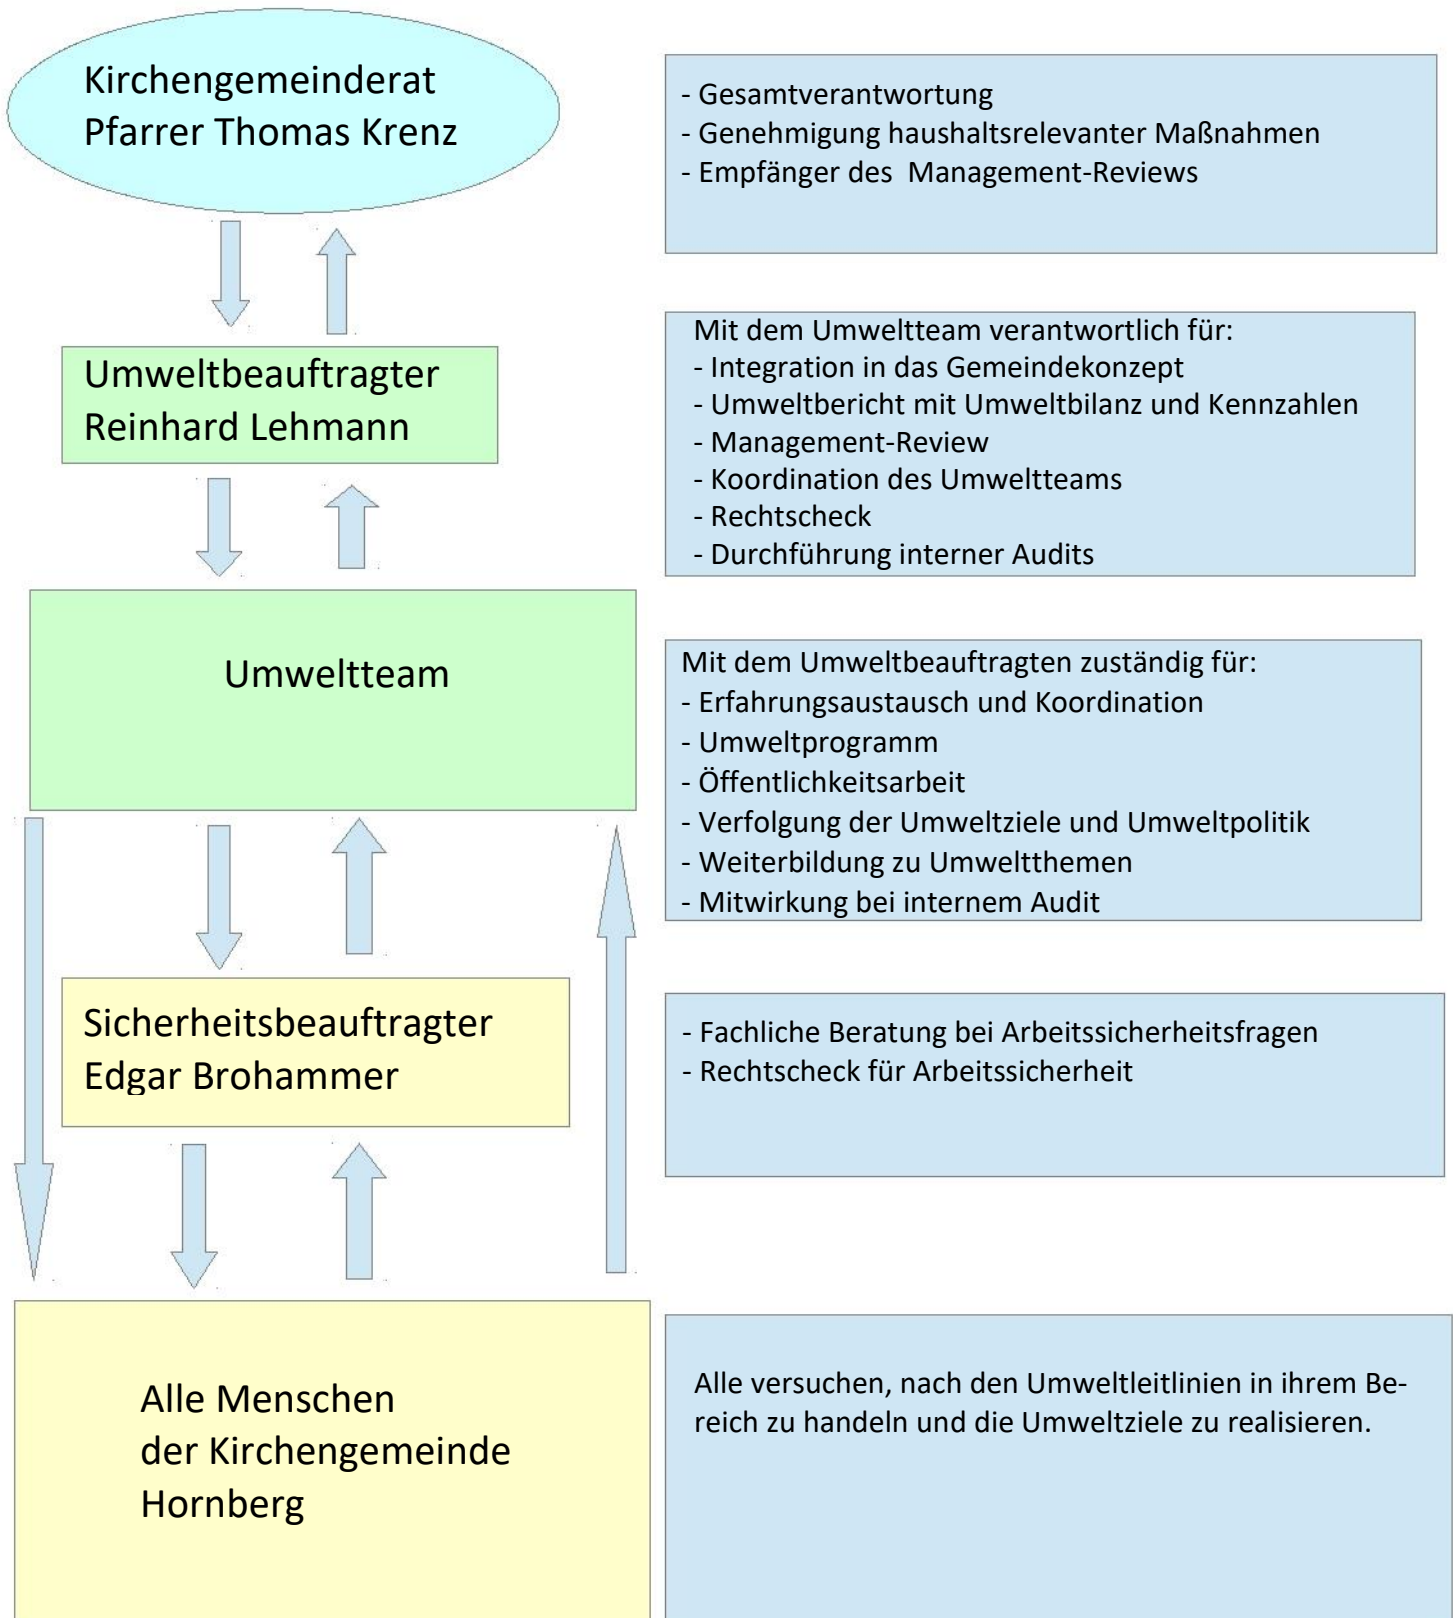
Kirchengemeinderat
Pfarrer Thomas Krenz

- Gesamtverantwortung
- Genehmigung haushaltsrelevanter Maßnahmen
- Empfänger des Management-Reviews

Umweltbeauftragter
Reinhard Lehmann

Mit dem Umweltteam verantwortlich für:
- Integration in das Gemeindekonzept
- Umweltbericht mit Umweltbilanz und Kennzahlen
- Management-Review
- Koordination des Umweltteams
- Rechtscheck
- Durchführung interner Audits

Umweltteam

Mit dem Umweltbeauftragten zuständig für:
- Erfahrungsaustausch und Koordination
- Umweltprogramm
- Öffentlichkeitsarbeit
- Verfolgung der Umweltziele und Umweltpolitik
- Weiterbildung zu Umweltthemen
- Mitwirkung bei internem Audit

Sicherheitsbeauftragter
Edgar Brohammer

- Fachliche Beratung bei Arbeitssicherheitsfragen
- Rechtscheck für Arbeitssicherheit

Alle Menschen
der Kirchengemeinde
Hornberg

Alle versuchen, nach den Umweltleitlinien in ihrem Bereich zu handeln und die Umweltziele zu realisieren.